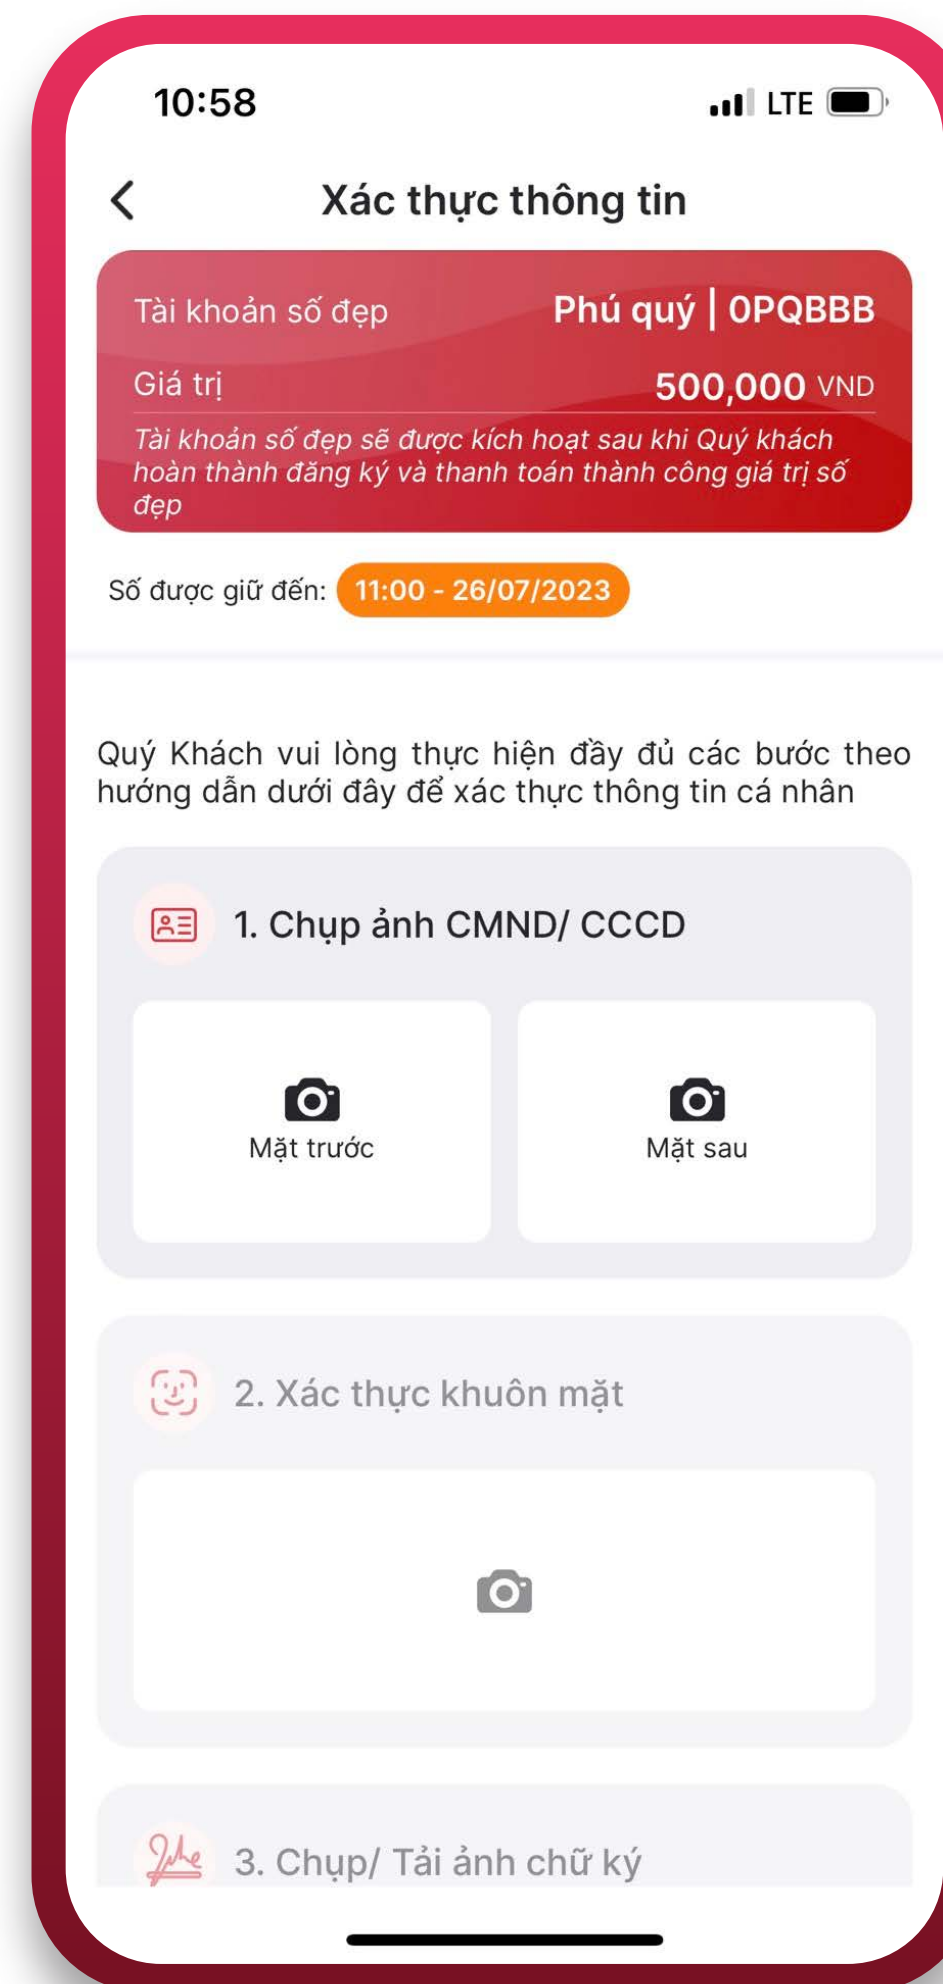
10:58

LTE

Xác thực thông tin

Tài khoản số đẹp Phú quý | 0PQBBB

Giá trị 500,000 VND

Tài khoản số đẹp sẽ được kích hoạt sau khi Quý khách hoàn thành đăng ký và thanh toán thành công giá trị số đẹp

Số được giữ đến: 11:00 - 26/07/2023

Quý Khách vui lòng thực hiện đầy đủ các bước theo hướng dẫn dưới đây để xác thực thông tin cá nhân

1. Chụp ảnh CMND/ CCCD

Mặt trước

Mặt sau

2. Xác thực khuôn mặt

3. Chụp/ Tải ảnh chữ ký